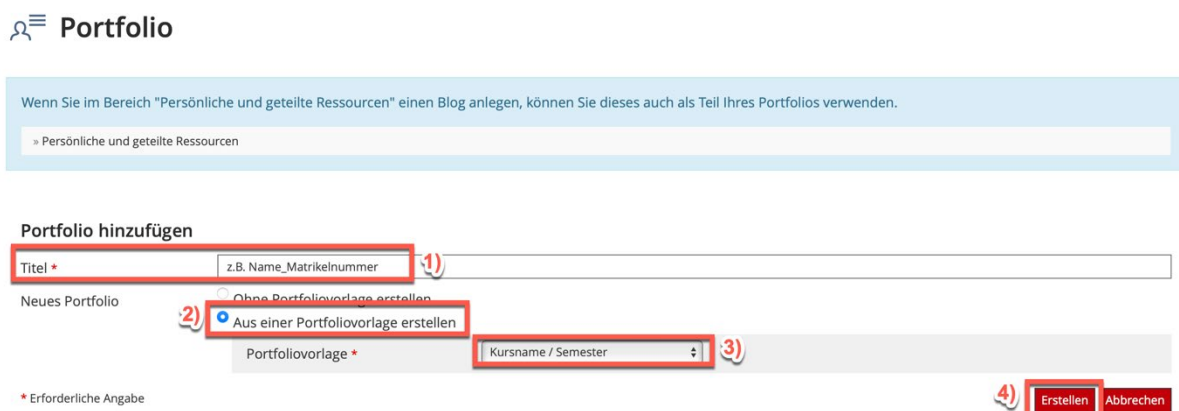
Portfolio

Wenn Sie im Bereich "Persönliche und geteilte Ressourcen" einen Blog anlegen, können Sie dieses auch als Teil Ihres Portfolios verwenden.

» Persönliche und geteilte Ressourcen

Portfolio hinzufügen

Titel * z.B. Name_Matrikelnummer 1)

Neues Portfolio Ohne Portfoliovorlage erstellen

2) Aus einer Portfoliovorlage erstellen

Portfoliovorlage * Kursname / Semester 3)

* Erforderliche Angabe

4) Erstellen Abbrechen